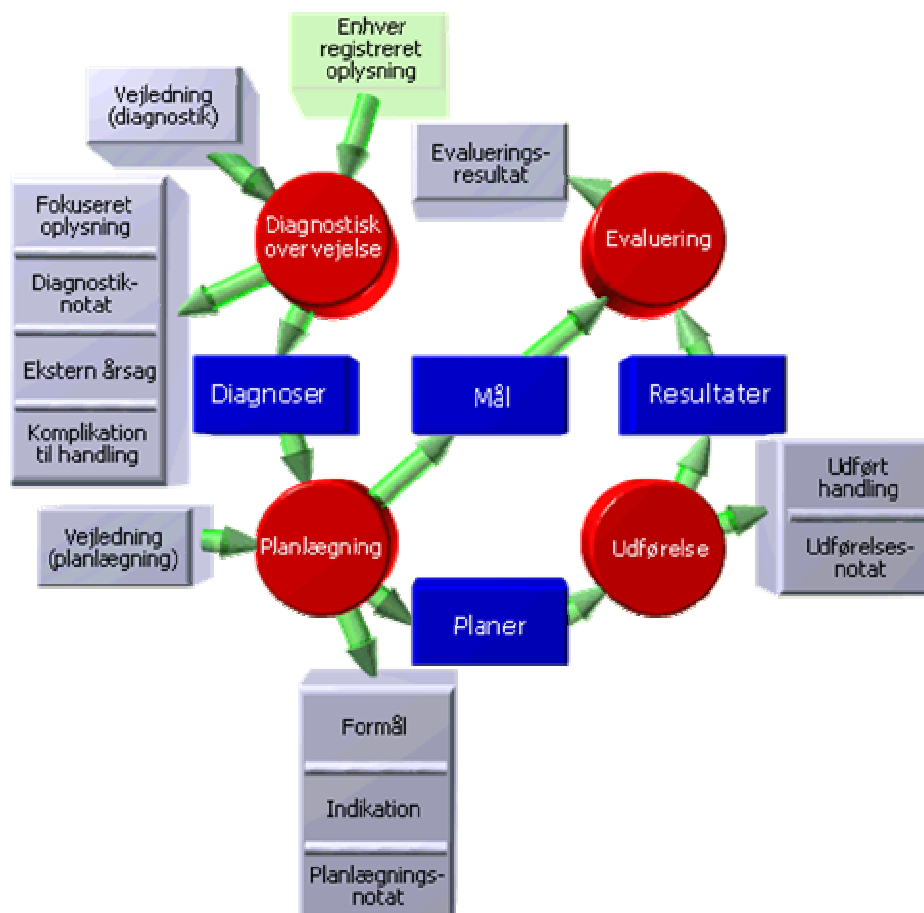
Enhver registreret oplysning

Vejledning (diagnostik)

Evaluerings-resultat

Fokuseret oplysning

Diagnostik-notat

Ekstern årsag

Komplikation til handling

Diagnostisk overvejelse

Evaluering

Diagnoser

Mål

Resultater

Udført handling

Udførelses-notat

Vejledning (planlægning)

Planlægning

Udførelse

Planer

Formål

Indikation

Planlægnings-notat